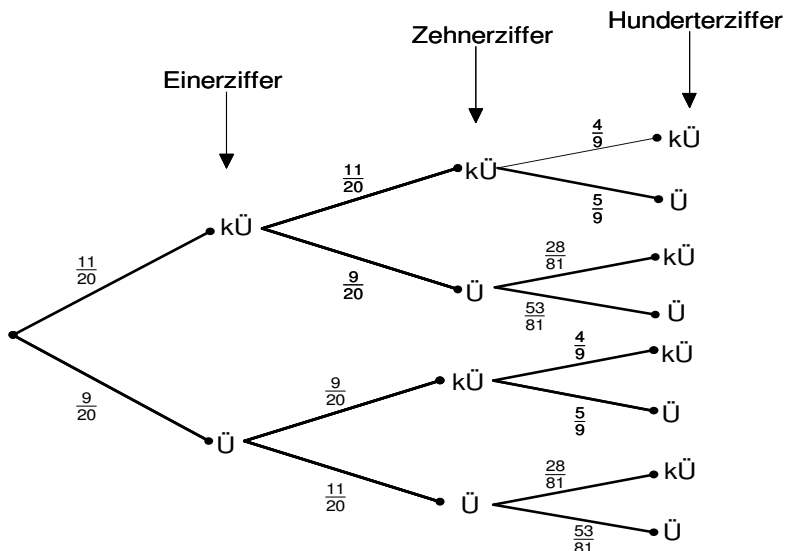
Hunderterziffer

Zehnerziffer

Einerziffer

$\frac{11}{20}$

kÜ

$\frac{11}{20}$

kÜ

$\frac{4}{9}$

kÜ

$\frac{5}{9}$

Ü

$\frac{9}{20}$

Ü

$\frac{28}{81}$

kÜ

$\frac{53}{81}$

Ü

$\frac{9}{20}$

Ü

$\frac{9}{20}$

kÜ

$\frac{4}{9}$

kÜ

$\frac{5}{9}$

Ü

$\frac{11}{20}$

Ü

$\frac{28}{81}$

kÜ

$\frac{53}{81}$

Ü